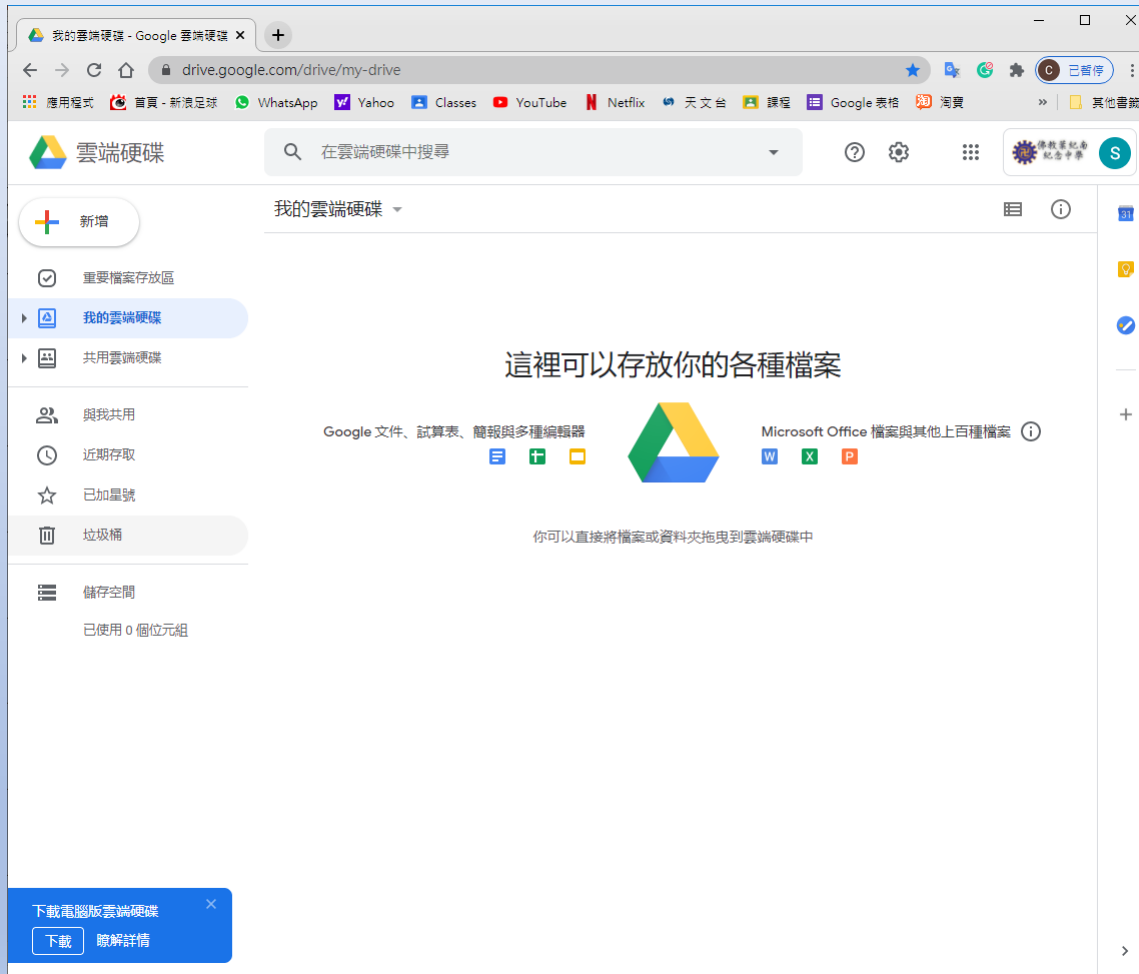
我的雲端硬碟 - Google 雲端硬碟 ×
+

drive.google.com/drive/my-drive

C 已暫停

應用程式 首頁 - 新浪足球 WhatsApp Yahoo Classes YouTube Netflix 天文台 課程 Google 表格 淘寶 » 其他書籤

雲端硬碟

在雲端硬碟中搜尋

佛教黃紀南紀念中學 S

新增

重要檔案存放區
我的雲端硬碟
共用雲端硬碟
與我共用
近期存取
已加星號
垃圾桶
儲存空間
已使用 0 個位元組

我的雲端硬碟

這裡可以存放你的各種檔案

Google 文件、試算表、簡報與多種編輯器

Microsoft Office 檔案與其他上百種檔案

W X P

你可以直接將檔案或資料夾拖曳到雲端硬碟中

31

下載電腦版雲端硬碟
下載 瞭解詳情